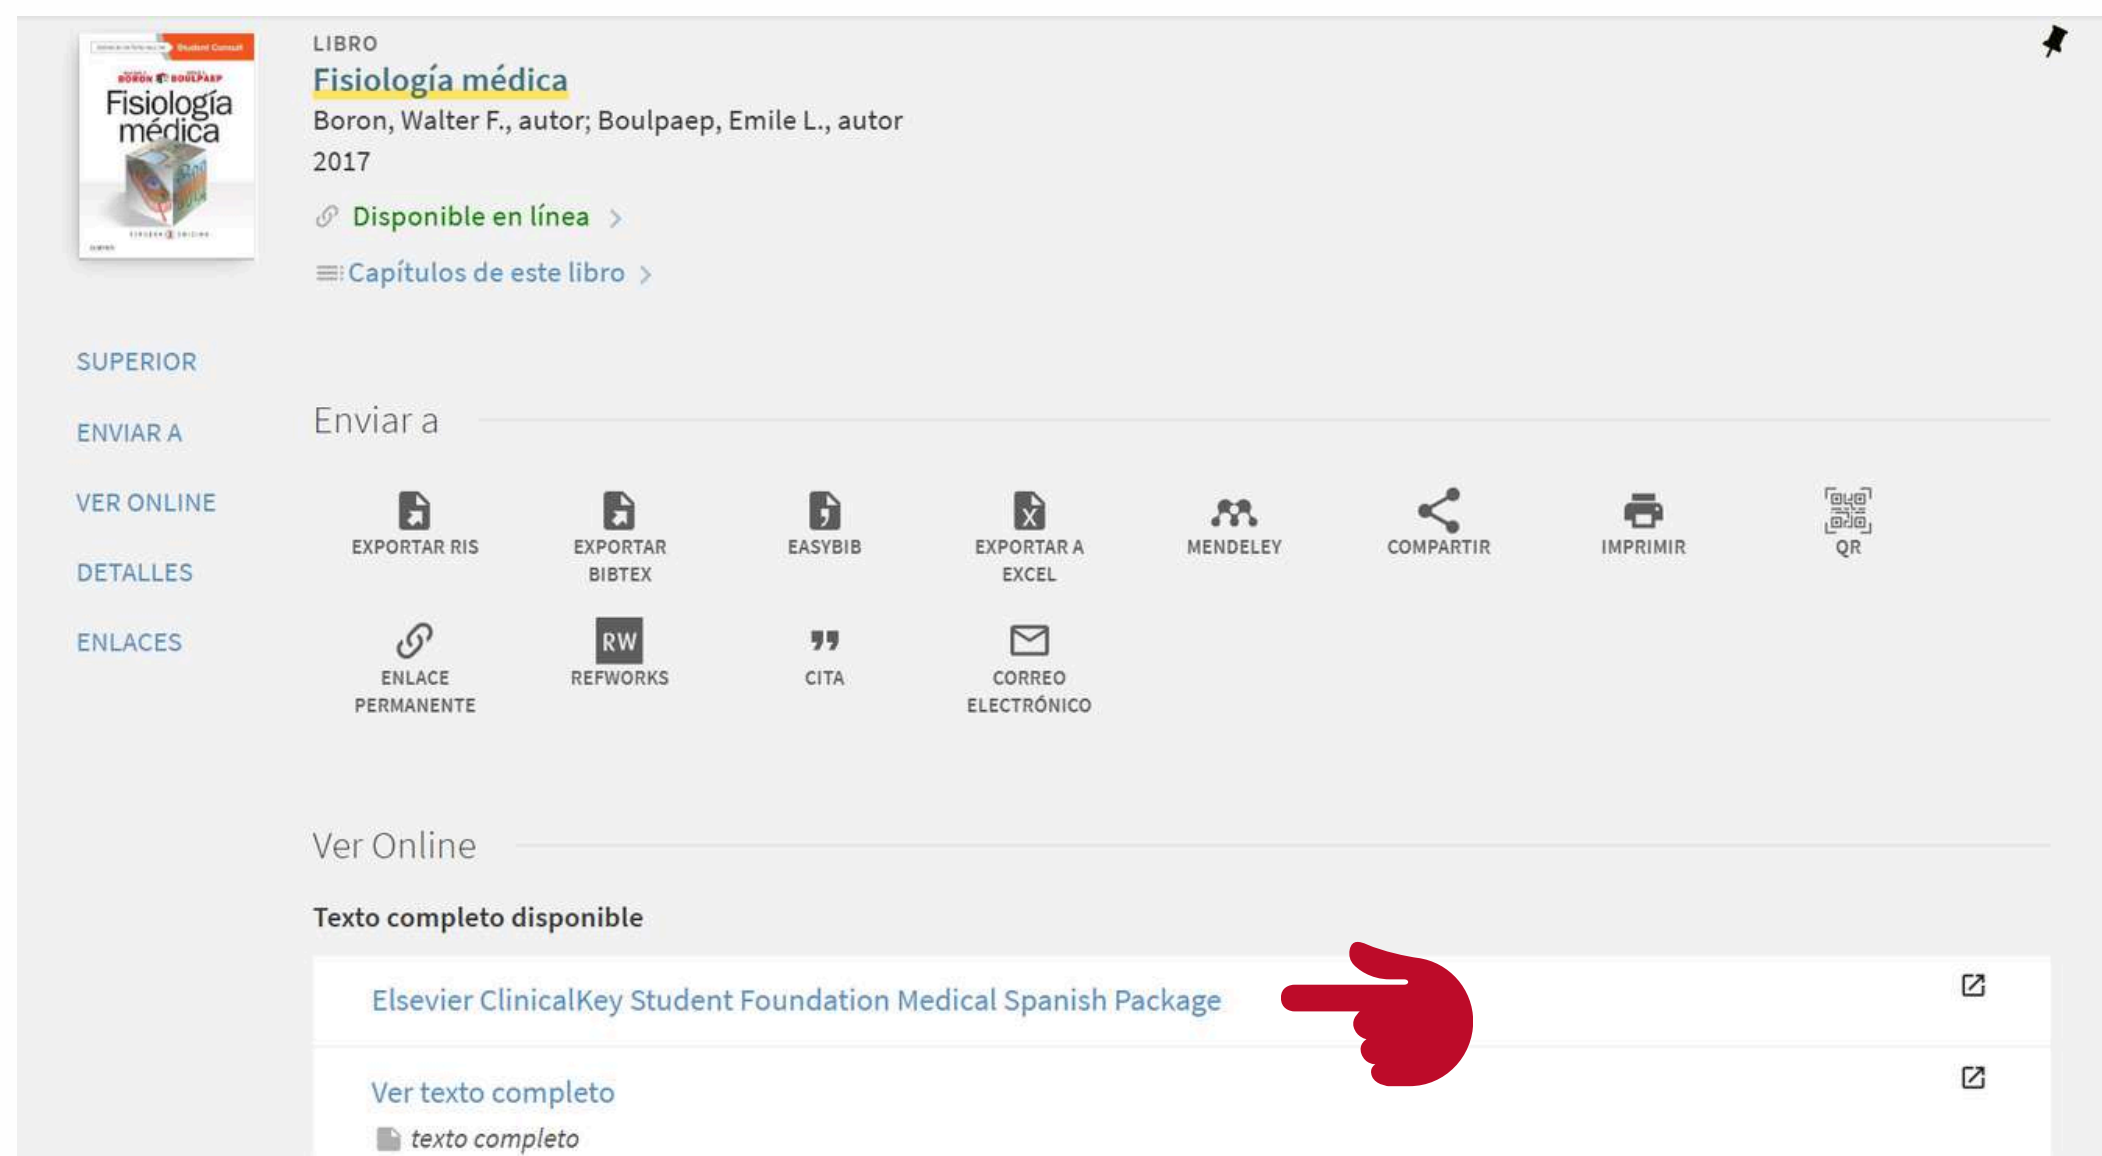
Student Consult
BORON BOULPAEP
Fisiología médica

LIBRO
Fisiología médica
Boron, Walter F., autor; Boulpaep, Emile L., autor
2017
Disponible en línea >
Capítulos de este libro >

SUPERIOR
ENVIAR A
VER ONLINE
DETALLES
ENLACES

Enviar a

EXPORTAR RIS
EXPORTAR BIBTEX
EASYBIB
EXPORTAR A EXCEL
MENDELEY
COMPARTIR
IMPRIMIR
QR
ENLACE PERMANENTE
RW
REFWORKS
CITA
CORREO ELECTRÓNICO

Ver Online

Texto completo disponible

Elsevier ClinicalKey Student Foundation Medical Spanish Package

Ver texto completo
texto completo